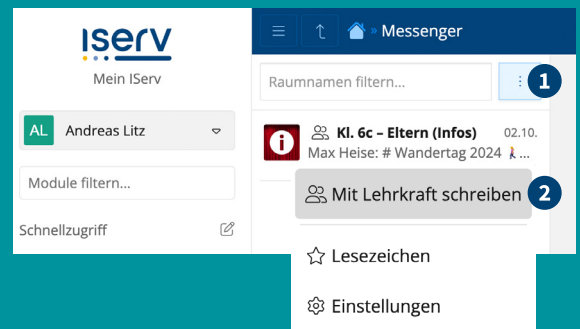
ISERV
Mein IServ

AL Andreas Litz

Module filtern...

Schnellzugriff

Messenger

Raumnamen filtern...

1

Kl. 6c – Eltern (Infos) 02.10.
Max Heise: # Wandertag 2024 ...

Mit Lehrkraft schreiben

2

Lesezeichen

Einstellungen